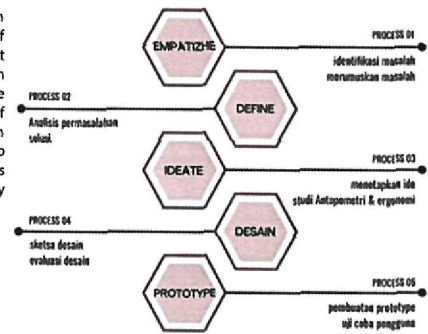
n
f
t
n
e
f
n
o
s
y

EMPATIZHE

PROCESS 01
identifikasi masalah
merumuskan masalah

PROCESS 02
Analisis permasalahan
solusi

DEFINE

IDEATE

PROCESS 03
menetapkan ide
studi Antopometri & ergonomi

PROCESS 04
sketsa desain
evaluasi desain

DESAIN

PROTOTYPE

PROCESS 05
pembuatan prototype
uji coba pengguna